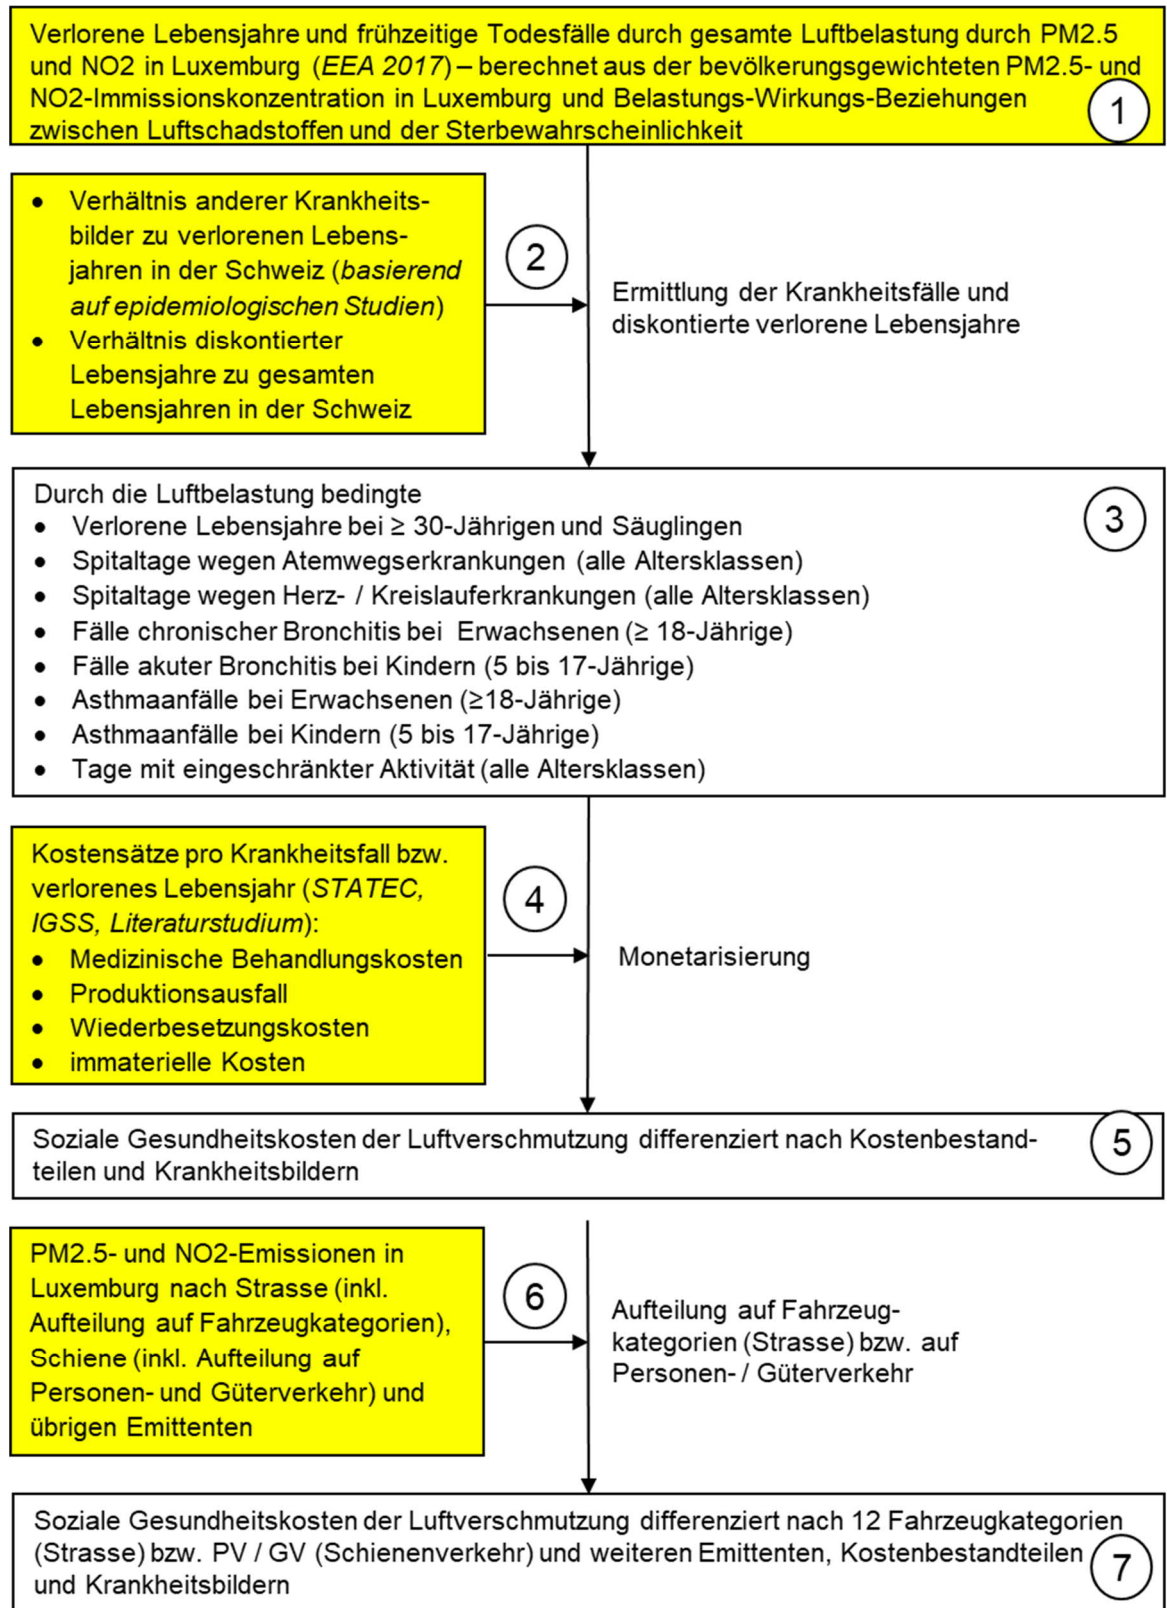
Verlorene Lebensjahre und frühzeitige Todesfälle durch gesamte Luftbelastung durch PM2.5 und NO2 in Luxemburg (*EEA 2017*) – berechnet aus der bevölkerungsgewichteten PM2.5- und NO2-Immissionskonzentration in Luxemburg und Belastungs-Wirkungs-Beziehungen zwischen Luftschadstoffen und der Sterbewahrscheinlichkeit

1

- Verhältnis anderer Krankheitsbilder zu verlorenen Lebensjahren in der Schweiz (*basierend auf epidemiologischen Studien*)
- Verhältnis diskontierter Lebensjahre zu gesamten Lebensjahren in der Schweiz

2

Ermittlung der Krankheitsfälle und diskontierte verlorene Lebensjahre

Durch die Luftbelastung bedingte
- Verlorene Lebensjahre bei ≥ 30-Jährigen und Säuglingen
- Spitaltage wegen Atemwegserkrankungen (alle Altersklassen)
- Spitaltage wegen Herz- / Kreislauferkrankungen (alle Altersklassen)
- Fälle chronischer Bronchitis bei Erwachsenen (≥ 18-Jährige)
- Fälle akuter Bronchitis bei Kindern (5 bis 17-Jährige)
- Asthmaanfälle bei Erwachsenen (≥18-Jährige)
- Asthmaanfälle bei Kindern (5 bis 17-Jährige)
- Tage mit eingeschränkter Aktivität (alle Altersklassen)

3

Kostensätze pro Krankheitsfall bzw. verlorenes Lebensjahr (*STATEC, IGSS, Literaturstudium*):
- Medizinische Behandlungskosten
- Produktionsausfall
- Wiederbesetzungskosten
- immaterielle Kosten

4

Monetarisierung

Soziale Gesundheitskosten der Luftverschmutzung differenziert nach Kostenbestandteilen und Krankheitsbildern

5

PM2.5- und NO2-Emissionen in Luxemburg nach Strasse (inkl. Aufteilung auf Fahrzeugkategorien), Schiene (inkl. Aufteilung auf Personen- und Güterverkehr) und übrigen Emittenten

6

Aufteilung auf Fahrzeugkategorien (Strasse) bzw. auf Personen- / Güterverkehr

Soziale Gesundheitskosten der Luftverschmutzung differenziert nach 12 Fahrzeugkategorien (Strasse) bzw. PV / GV (Schienenverkehr) und weiteren Emittenten, Kostenbestandteilen und Krankheitsbildern

7